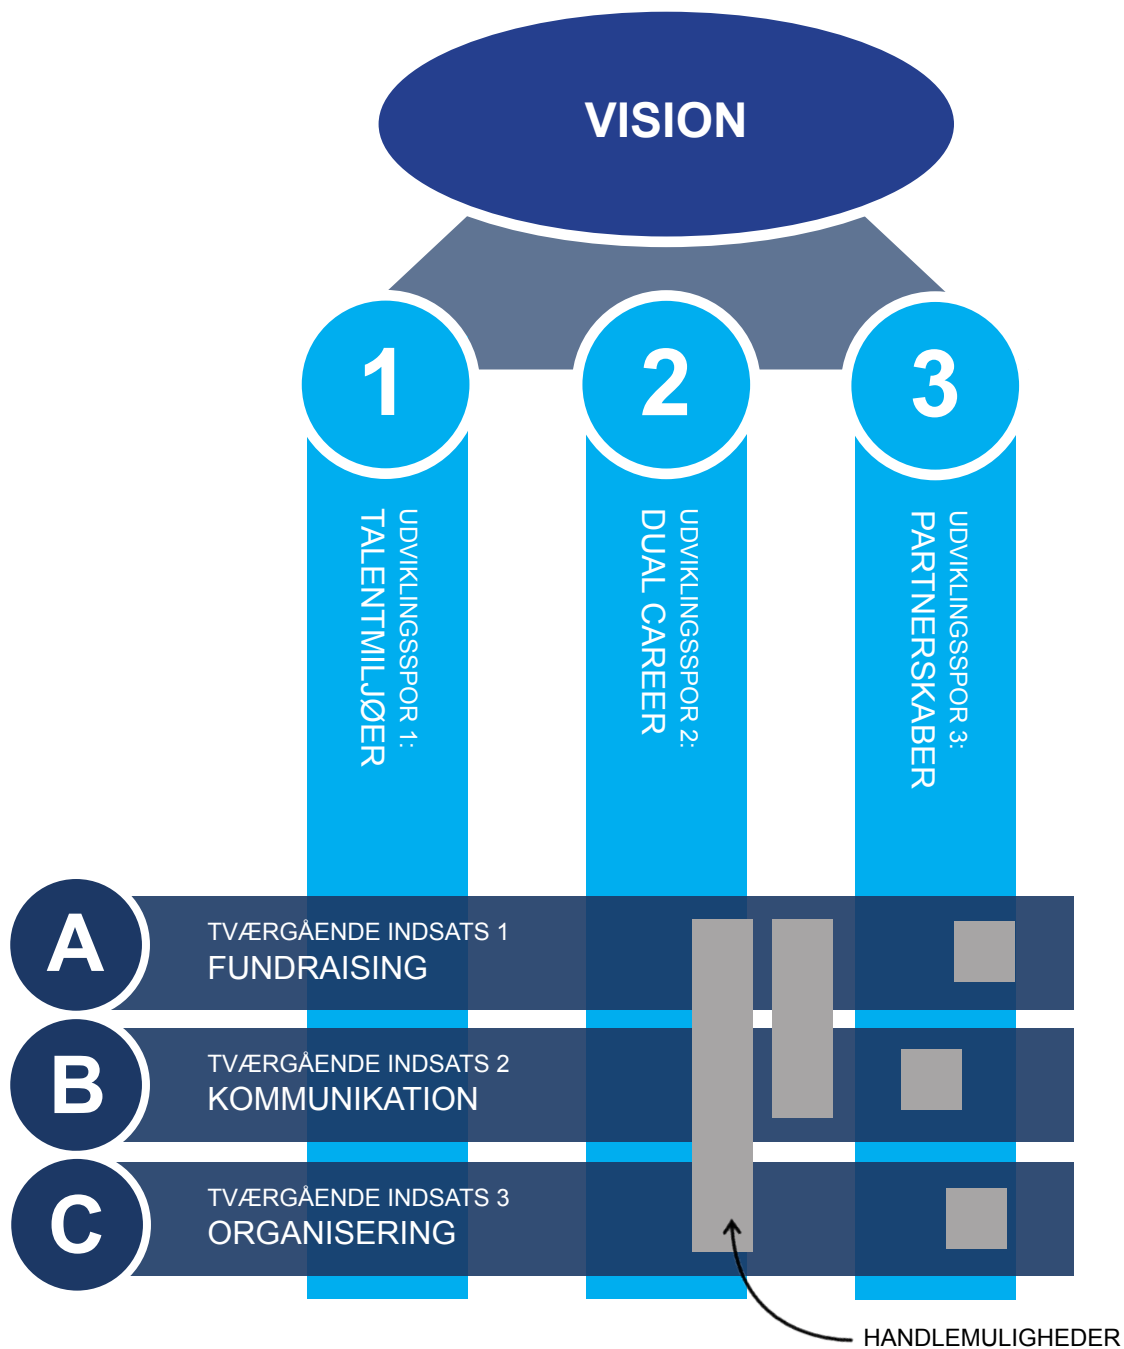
VISION

1
UDVIKLINGSSPOR 1:
TALENTMILJØER

2
UDVIKLINGSSPOR 2:
DUAL CAREER

3
UDVIKLINGSSPOR 3:
PARTNERSKABER

A
TVÆRGÅENDE INDSATS 1
FUNDRAISING

B
TVÆRGÅENDE INDSATS 2
KOMMUNIKATION

C
TVÆRGÅENDE INDSATS 3
ORGANISERING

HANDLEMULIGHEDER